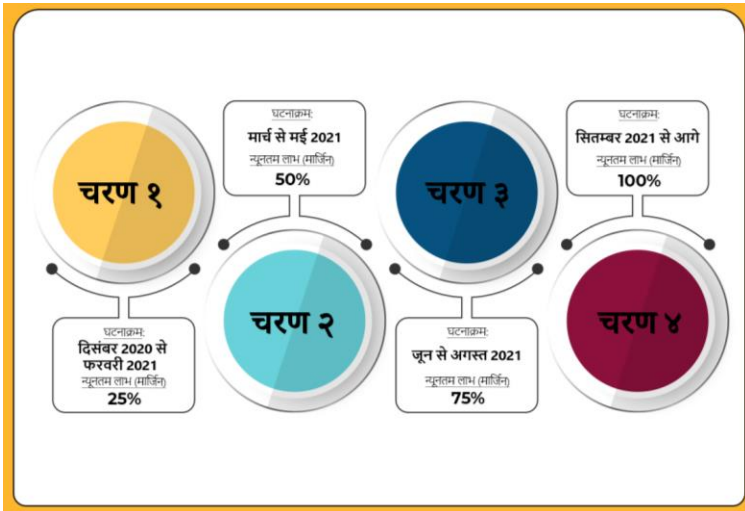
चरण १

घटनाक्रम:
दिसंबर 2020 से फरवरी 2021
न्यूनतम लाभ (मार्जिन)
25%

घटनाक्रम:
मार्च से मई 2021
न्यूनतम लाभ (मार्जिन)
50%

चरण २

चरण ३

घटनाक्रम:
जून से अगस्त 2021
न्यूनतम लाभ (मार्जिन)
75%

घटनाक्रम:
सितम्बर 2021 से आगे
न्यूनतम लाभ (मार्जिन)
100%

चरण ४